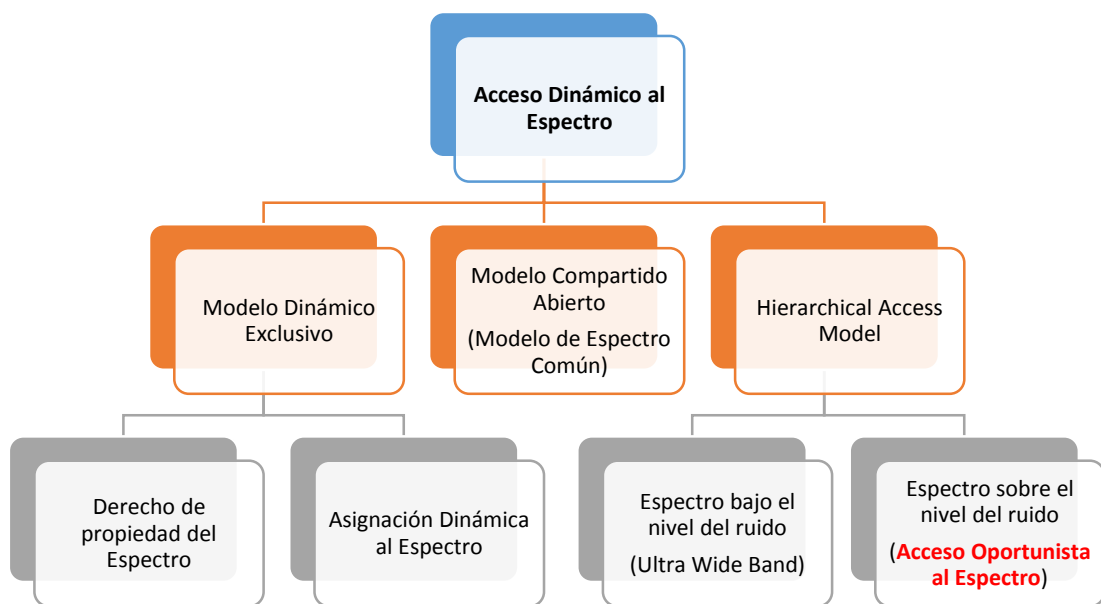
Acceso Dinámico al Espectro

Modelo Dinámico Exclusivo

Modelo Compartido Abierto
(Modelo de Espectro Común)

Hierarchical Access Model

Derecho de propiedad del Espectro

Asignación Dinámica al Espectro

Espectro bajo el nivel del ruido
(Ultra Wide Band)

Espectro sobre el nivel del ruido
(Acceso Oportunista al Espectro)